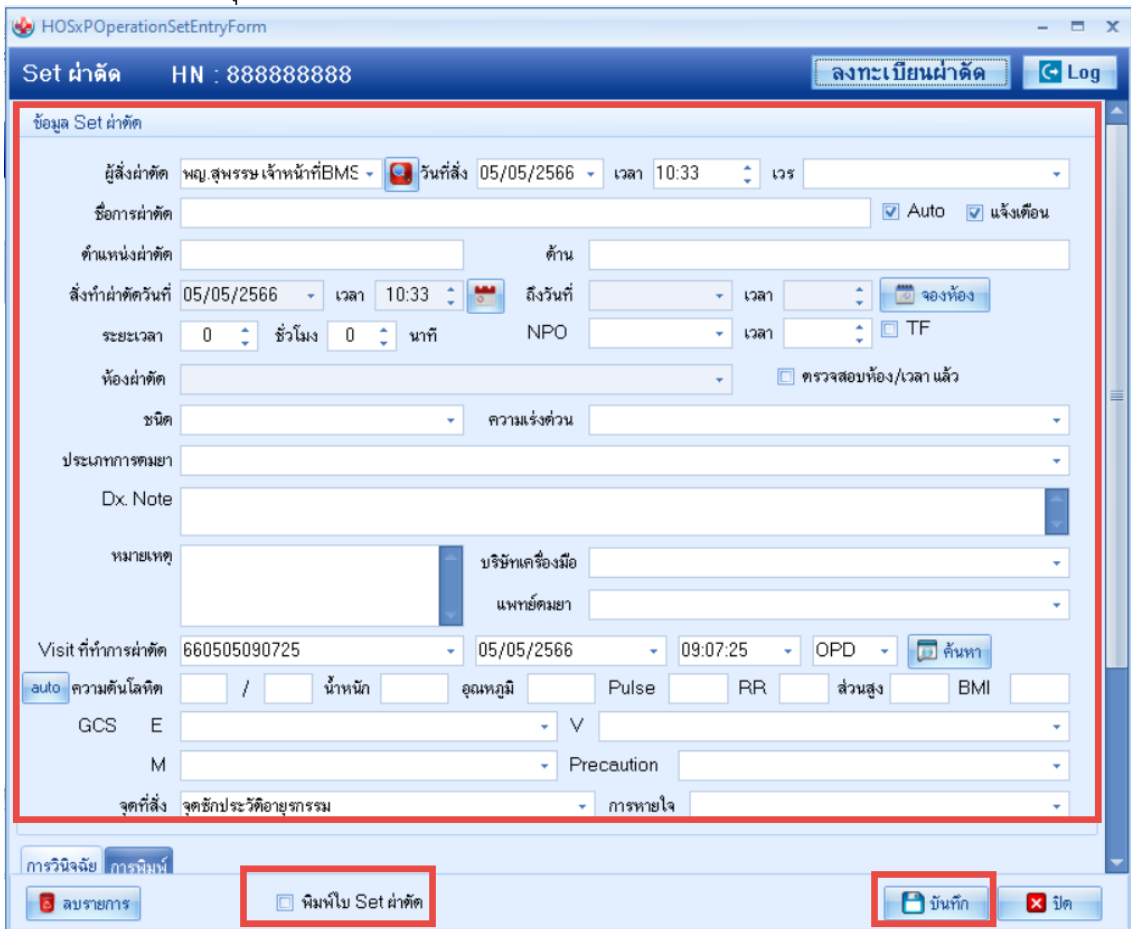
HOSxPOperationSetEntryForm

Set ผ่าตัด HN : 888888888

ลงทะเบียนผ่าตัด

Log

ข้อมูล Set ผ่าตัด

ผู้สั่งผ่าตัด พญ.สุพรรษ เจ้าหน้าที่BMS วันที่สั่ง 05/05/2566 เวลา 10:33 เวร

ชื่อการผ่าตัด Auto แจ้งเตือน

ตำแหน่งผ่าตัด ด้าน

สั่งทำผ่าตัดวันที่ 05/05/2566 เวลา 10:33 ถึงวันที่ เวลา จองห้อง

ระยะเวลา 0 ชั่วโมง 0 นาที NPO เวลา TF

ห้องผ่าตัด ตรวจสอบห้อง/เวลา แล้ว

ชนิด ความเร่งด่วน

ประเภทการดมยา

Dx. Note

หมายเหตุ บริษัทเครื่องมือ

แพทย์ดมยา

Visit ที่ทำการผ่าตัด 660505090725 05/05/2566 09:07:25 OPD ค้นหา

auto ความดันโลหิต / น้ำหนัก อุณหภูมิ Pulse RR ส่วนสูง BMI

GCS E V

M Precaution

จุดที่สั่ง จุดซักประวัติอายุรกรรม การหายใจ

การวินิจฉัย การพิมพ์

ลบรายการ

พิมพ์ใบ Set ผ่าตัด

บันทึก

ปิด